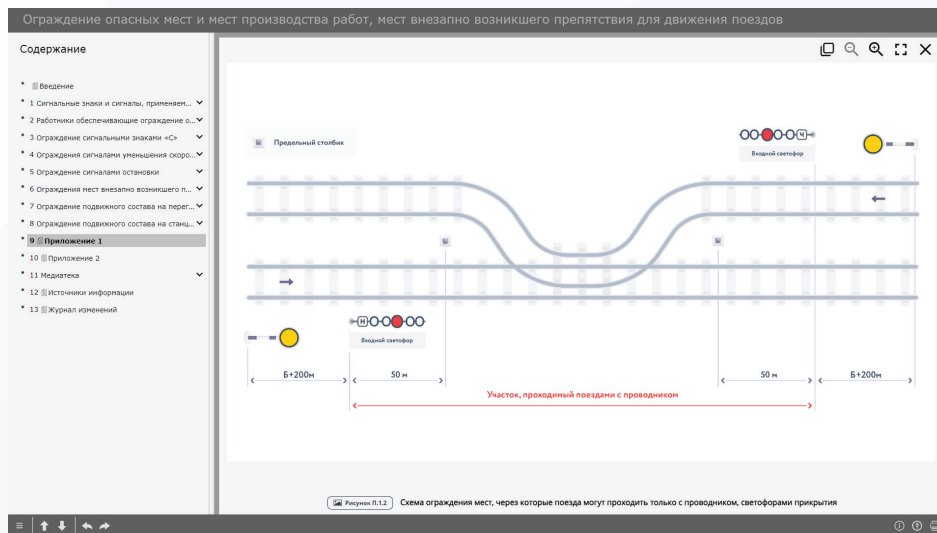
Ограждение опасных мест и мест производства работ, мест внезапно возникшего препятствия для движения поездов

Содержание

Введение
1 Сигнальные знаки и сигналы, применяем...
2 Работники обеспечивающие ограждение о...
3 Ограждение сигнальными знаками «С»
4 Ограждения сигналами уменьшения скоро...
5 Ограждение сигналами остановки
6 Ограждения мест внезапно возникшего п...
7 Ограждение подвижного состава на перег...
8 Ограждение подвижного состава на станц...
9 Приложение 1
10 Приложение 2
11 Медиатека
12 Источники информации
13 Журнал изменений

Предельный столбик

Ч

Входной светофор

Н

Входной светофор

Б+200м

50 м

50 м

Б+200м

Участок, проходимый поездами с проводником

Рисунок П.1.2

Схема ограждения мест, через которые поезда могут проходить только с проводником, светофорами прикрытия